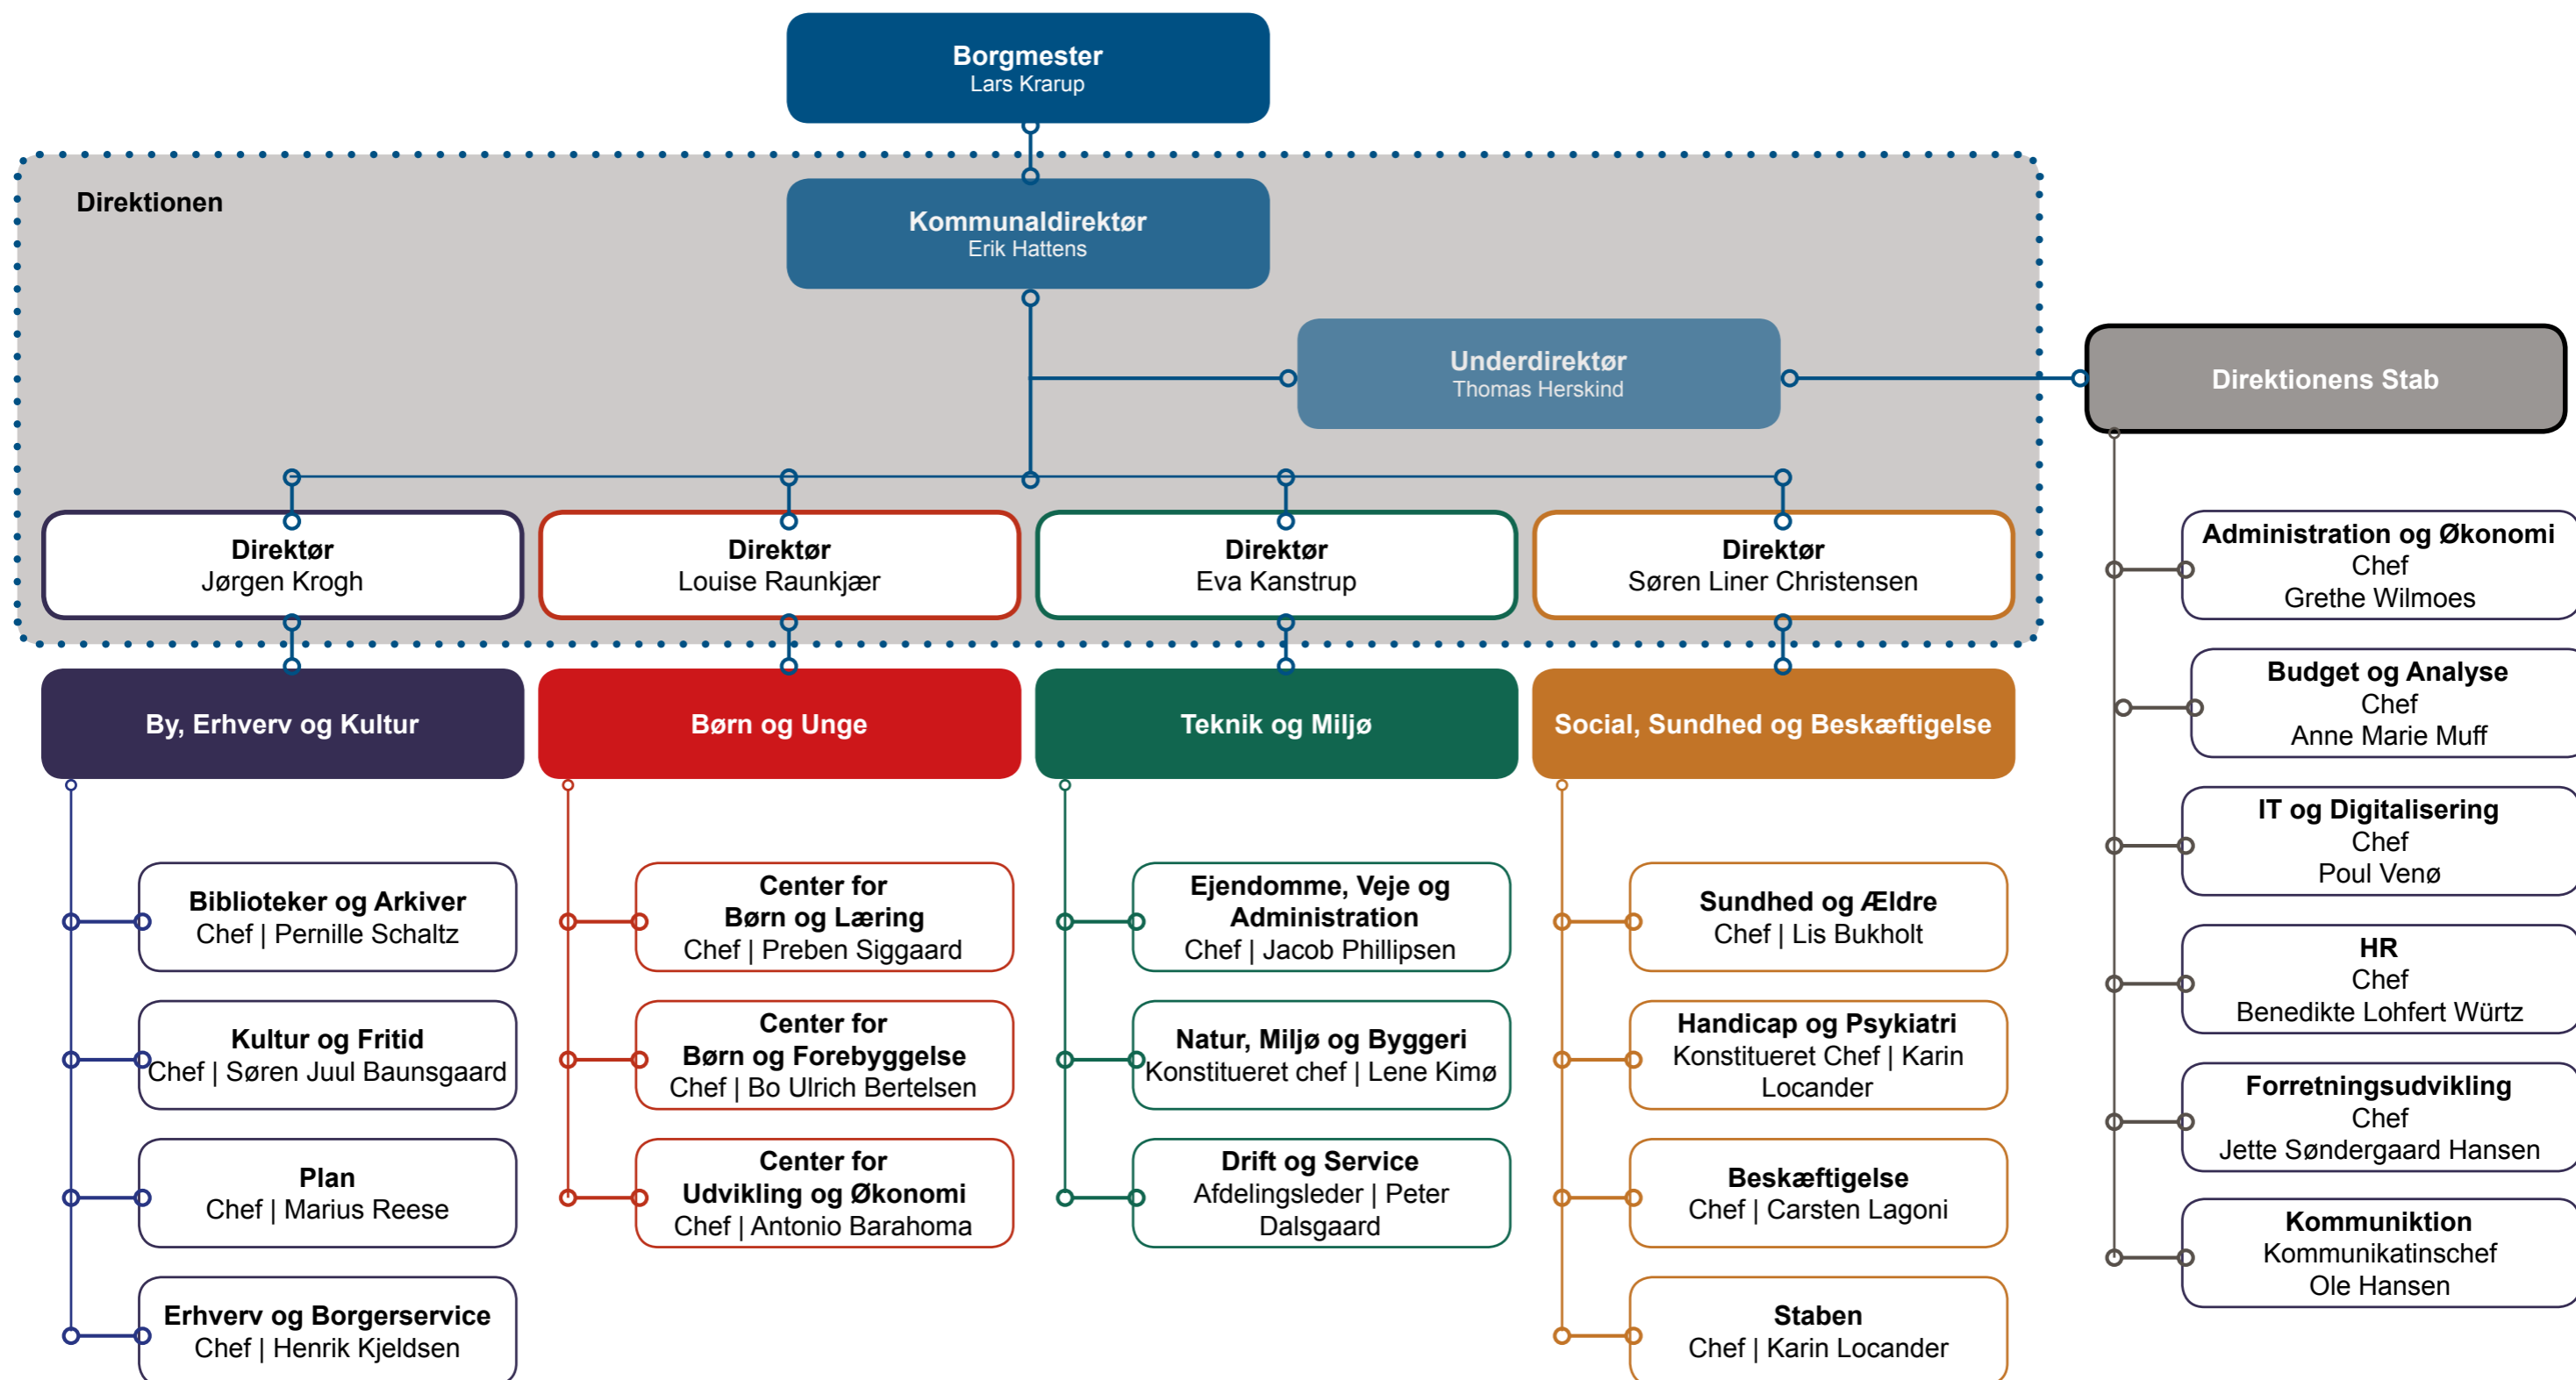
Borgmester
Lars Krarup

Direktionen

Kommunaldirektør
Erik Hattens

Underdirektør
Thomas Herskind

Direktionens Stab

Direktør
Jørgen Krogh

Direktør
Louise Raunkjær

Direktør
Eva Kanstrup

Direktør
Søren Liner Christensen

By, Erhverv og Kultur

Børn og Unge

Teknik og Miljø

Social, Sundhed og Beskæftigelse

Biblioteker og Arkiver
Chef | Pernille Schaltz

Kultur og Fritid
Chef | Søren Juul Baunsgaard

Plan
Chef | Marius Reese

Erhverv og Borgerservice
Chef | Henrik Kjeldsen

Center for
Børn og Læring
Chef | Preben Siggaard

Center for
Børn og Forebyggelse
Chef | Bo Ulrich Bertelsen

Center for
Udvikling og Økonomi
Chef | Antonio Barahoma

Ejendomme, Veje og Administration
Chef | Jacob Phillipsen

Natur, Miljø og Byggeri
Konstitueret chef | Lene Kimø

Drift og Service
Afdelingsleder | Peter Dalsgaard

Sundhed og Ældre
Chef | Lis Bukholt

Handicap og Psykiatri
Konstitueret Chef | Karin Locander

Beskæftigelse
Chef | Carsten Lagoni

Staben
Chef | Karin Locander

Administration og Økonomi
Chef
Grethe Wilmoes

Budget og Analyse
Chef
Anne Marie Muff

IT og Digitalisering
Chef
Poul Venø

HR
Chef
Benedikte Lohfert Würtz

Forretningsudvikling
Chef
Jette Søndergaard Hansen

Kommuniktion
Kommunikatinschef
Ole Hansen